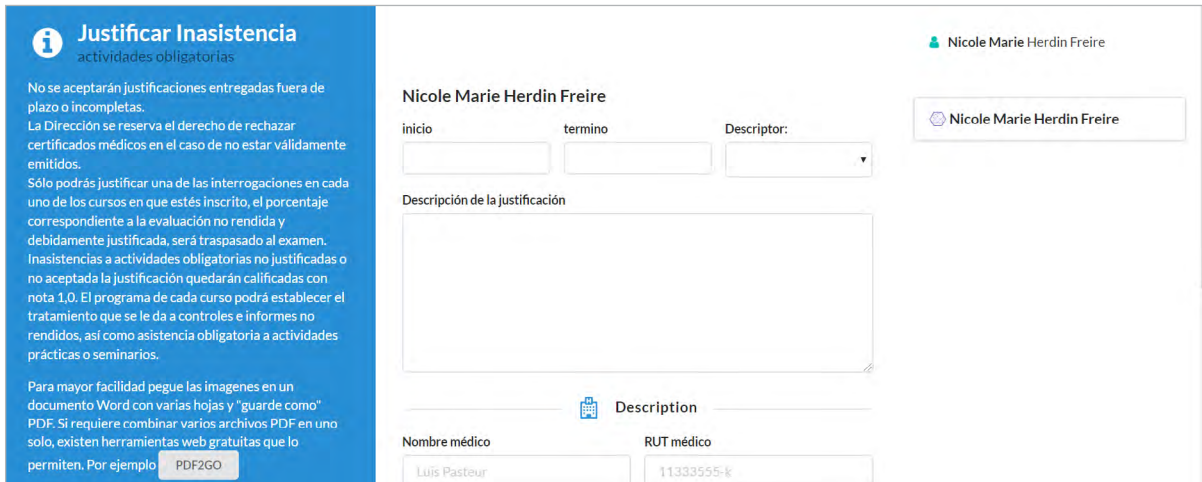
Justificar Inasistencia
actividades obligatorias

No se aceptarán justificaciones entregadas fuera de plazo o incompletas.
La Dirección se reserva el derecho de rechazar certificados médicos en el caso de no estar válidamente emitidos.
Sólo podrás justificar una de las interrogaciones en cada uno de los cursos en que estés inscrito, el porcentaje correspondiente a la evaluación no rendida y debidamente justificada, será traspasado al examen. Inasistencias a actividades obligatorias no justificadas o no aceptada la justificación quedarán calificadas con nota 1,0. El programa de cada curso podrá establecer el tratamiento que se le da a controles e informes no rendidos, así como asistencia obligatoria a actividades prácticas o seminarios.

Para mayor facilidad pegue las imagenes en un documento Word con varias hojas y "guarde como" PDF. Si requiere combinar varios archivos PDF en uno solo, existen herramientas web gratuitas que lo permiten. Por ejemplo PDF2GO

Nicole Marie Herdin Freire

inicio
termino
Descriptor:

Descripción de la justificación

Description

Nombre médico
Luis Pasteur
RUT médico
11333555-k

Nicole Marie Herdin Freire

Nicole Marie Herdin Freire